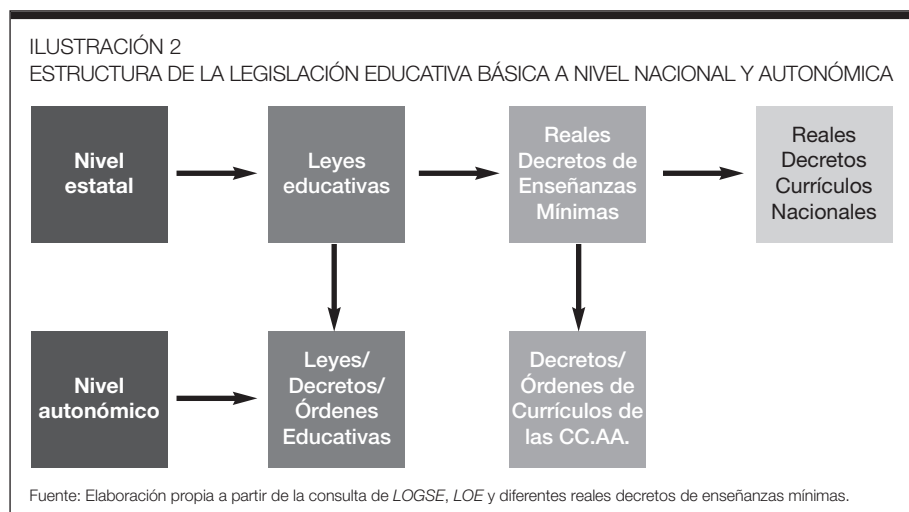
ILUSTRACIÓN 2
ESTRUCTURA DE LA LEGISLACIÓN EDUCATIVA BÁSICA A NIVEL NACIONAL Y AUTONÓMICA

Nivel estatal

Leyes educativas

Reales Decretos de Enseñanzas Mínimas

Reales Decretos Currículos Nacionales

Nivel autonómico

Leyes/ Decretos/ Órdenes Educativas

Decretos/ Órdenes de Currículos de las CC.AA.

Fuente: Elaboración propia a partir de la consulta de *LOGSE*, *LOE* y diferentes reales decretos de enseñanzas mínimas.